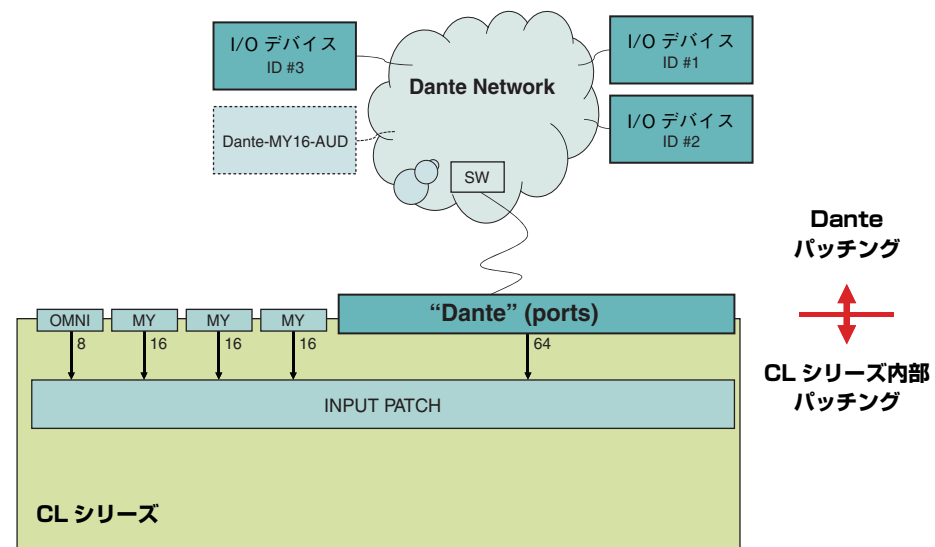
I/O デバイス
ID #3

Dante-MY16-AUD

Dante Network

SW

I/O デバイス
ID #1

I/O デバイス
ID #2

Dante
パッチング

CL シリーズ内部
パッチング

OMNI
MY
MY
MY
“Dante” (ports)

8
16
16
16
64

INPUT PATCH

CL シリーズ